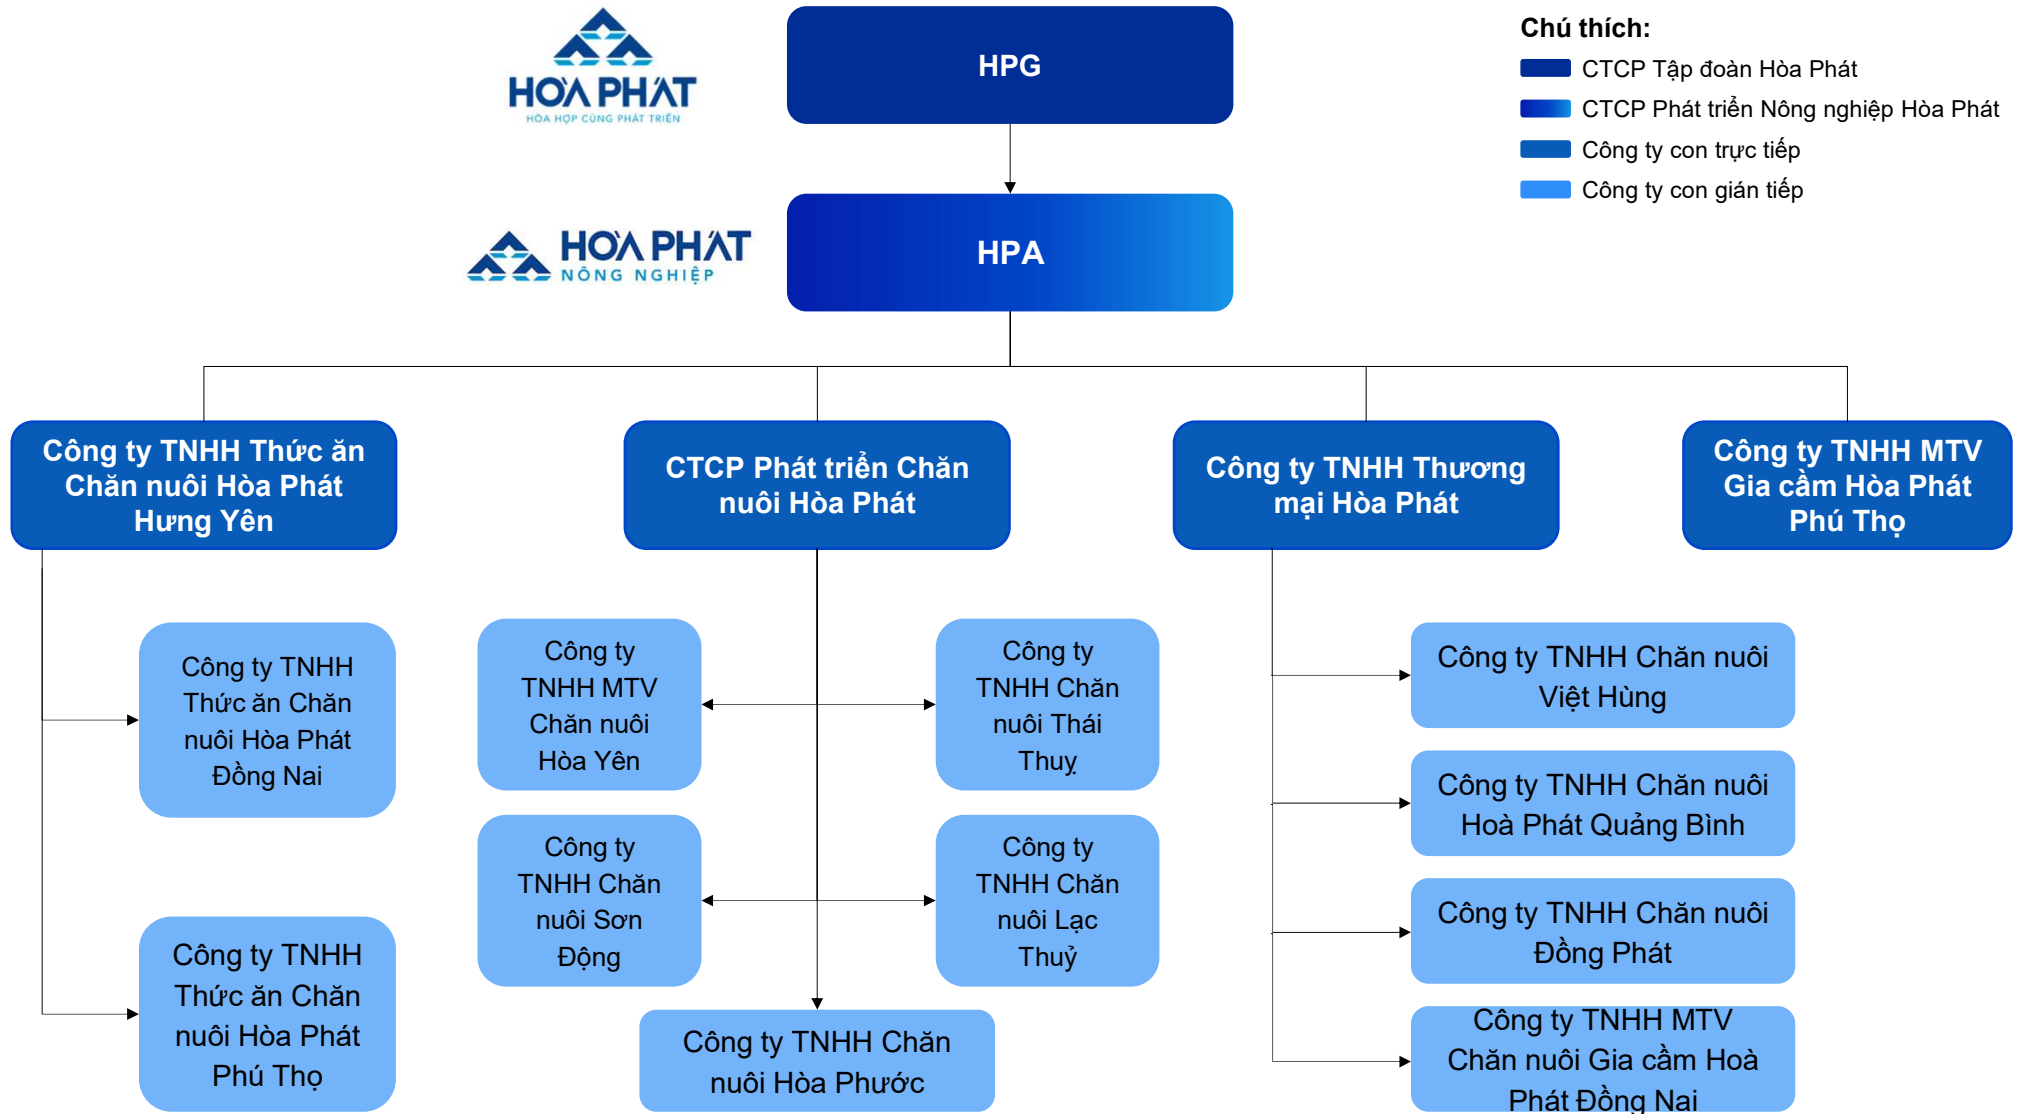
HÒA PHÁT
HÒA HỢP CÙNG PHÁT TRIỂN

HPG

Chú thích:
CTCP Tập đoàn Hòa Phát
CTCP Phát triển Nông nghiệp Hòa Phát
Công ty con trực tiếp
Công ty con gián tiếp

HÒA PHÁT
NÔNG NGHIỆP

HPA

Công ty TNHH Thức ăn Chăn nuôi Hòa Phát Hưng Yên

CTCP Phát triển Chăn nuôi Hòa Phát

Công ty TNHH Thương mại Hòa Phát

Công ty TNHH MTV Gia cầm Hòa Phát Phú Thọ

Công ty TNHH Thức ăn Chăn nuôi Hòa Phát Đồng Nai

Công ty TNHH Thức ăn Chăn nuôi Hòa Phát Phú Thọ

Công ty TNHH MTV Chăn nuôi Hòa Yên

Công ty TNHH Chăn nuôi Thái Thuỵ

Công ty TNHH Chăn nuôi Sơn Động

Công ty TNHH Chăn nuôi Lạc Thuỷ

Công ty TNHH Chăn nuôi Hòa Phước

Công ty TNHH Chăn nuôi Việt Hùng

Công ty TNHH Chăn nuôi Hoà Phát Quảng Bình

Công ty TNHH Chăn nuôi Đồng Phát

Công ty TNHH MTV Chăn nuôi Gia cầm Hoà Phát Đồng Nai